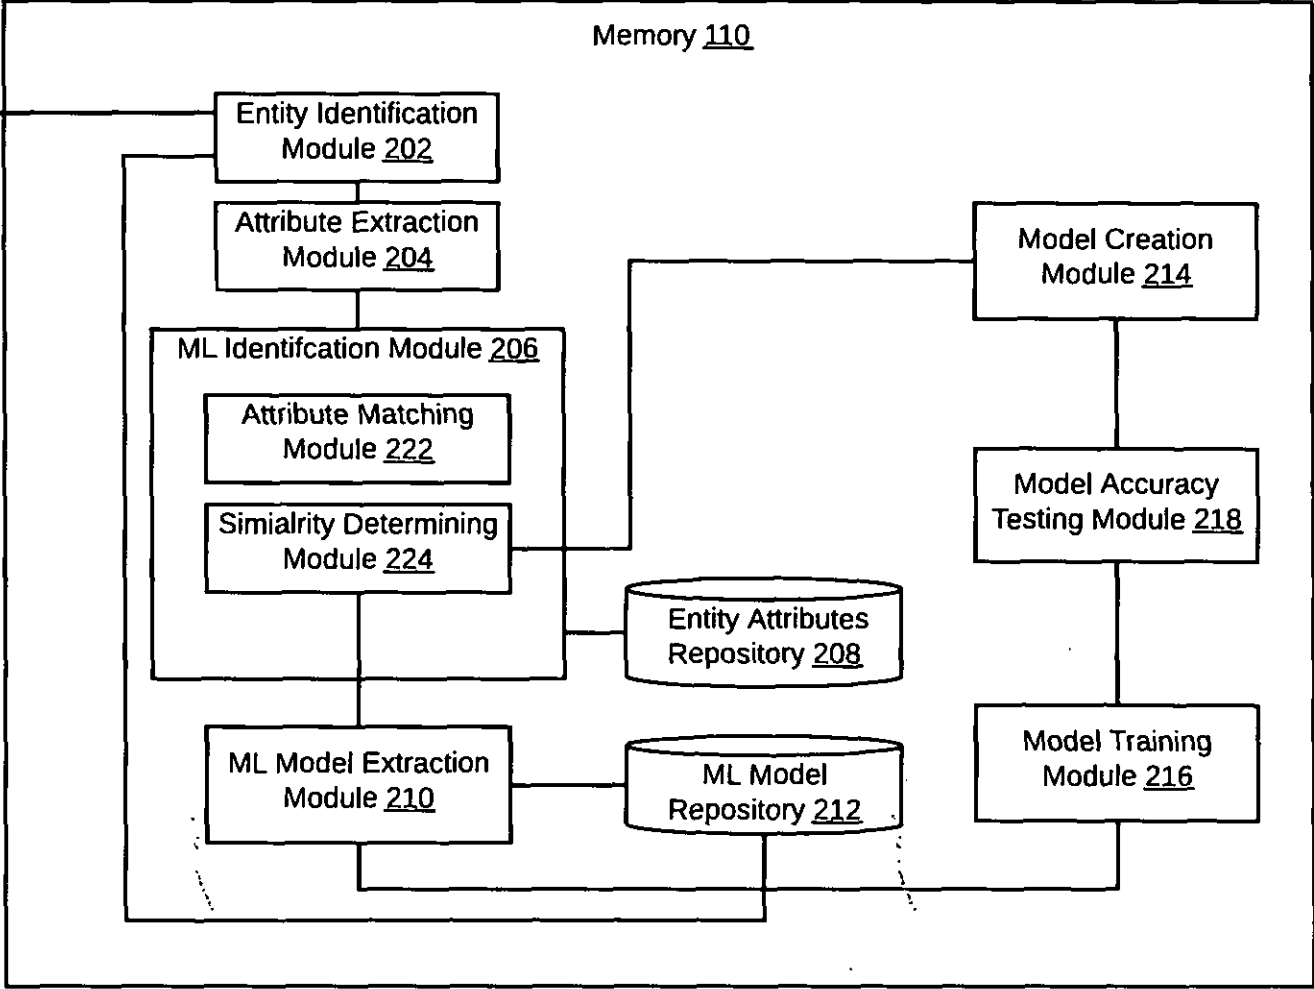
Memory 110

Entity Identification Module 202

Attribute Extraction Module 204

ML Identifcation Module 206

Attribute Matching Module 222

Simialrity Determining Module 224

Entity Attributes Repository 208

ML Model Extraction Module 210

ML Model Repository 212

Model Creation Module 214

Model Accuracy Testing Module 218

Model Training Module 216